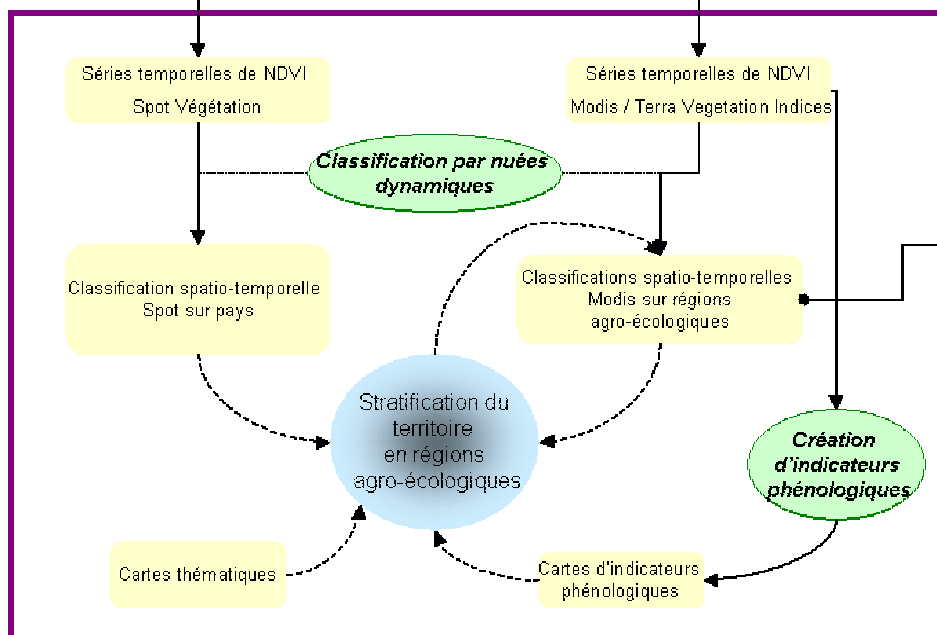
Séries temporelles de NDVI
Spot Végétation

Séries temporelles de NDVI
Modis / Terra Vegetation Indices

Classification par nuées dynamiques

Classification spatio-temporelle
Spot sur pays

Classifications spatio-temporelles
Modis sur régions
agro-écologiques

Stratification du territoire en régions agro-écologiques

Création d'indicateurs phénologiques

Cartes thématiques

Cartes d'indicateurs phénologiques